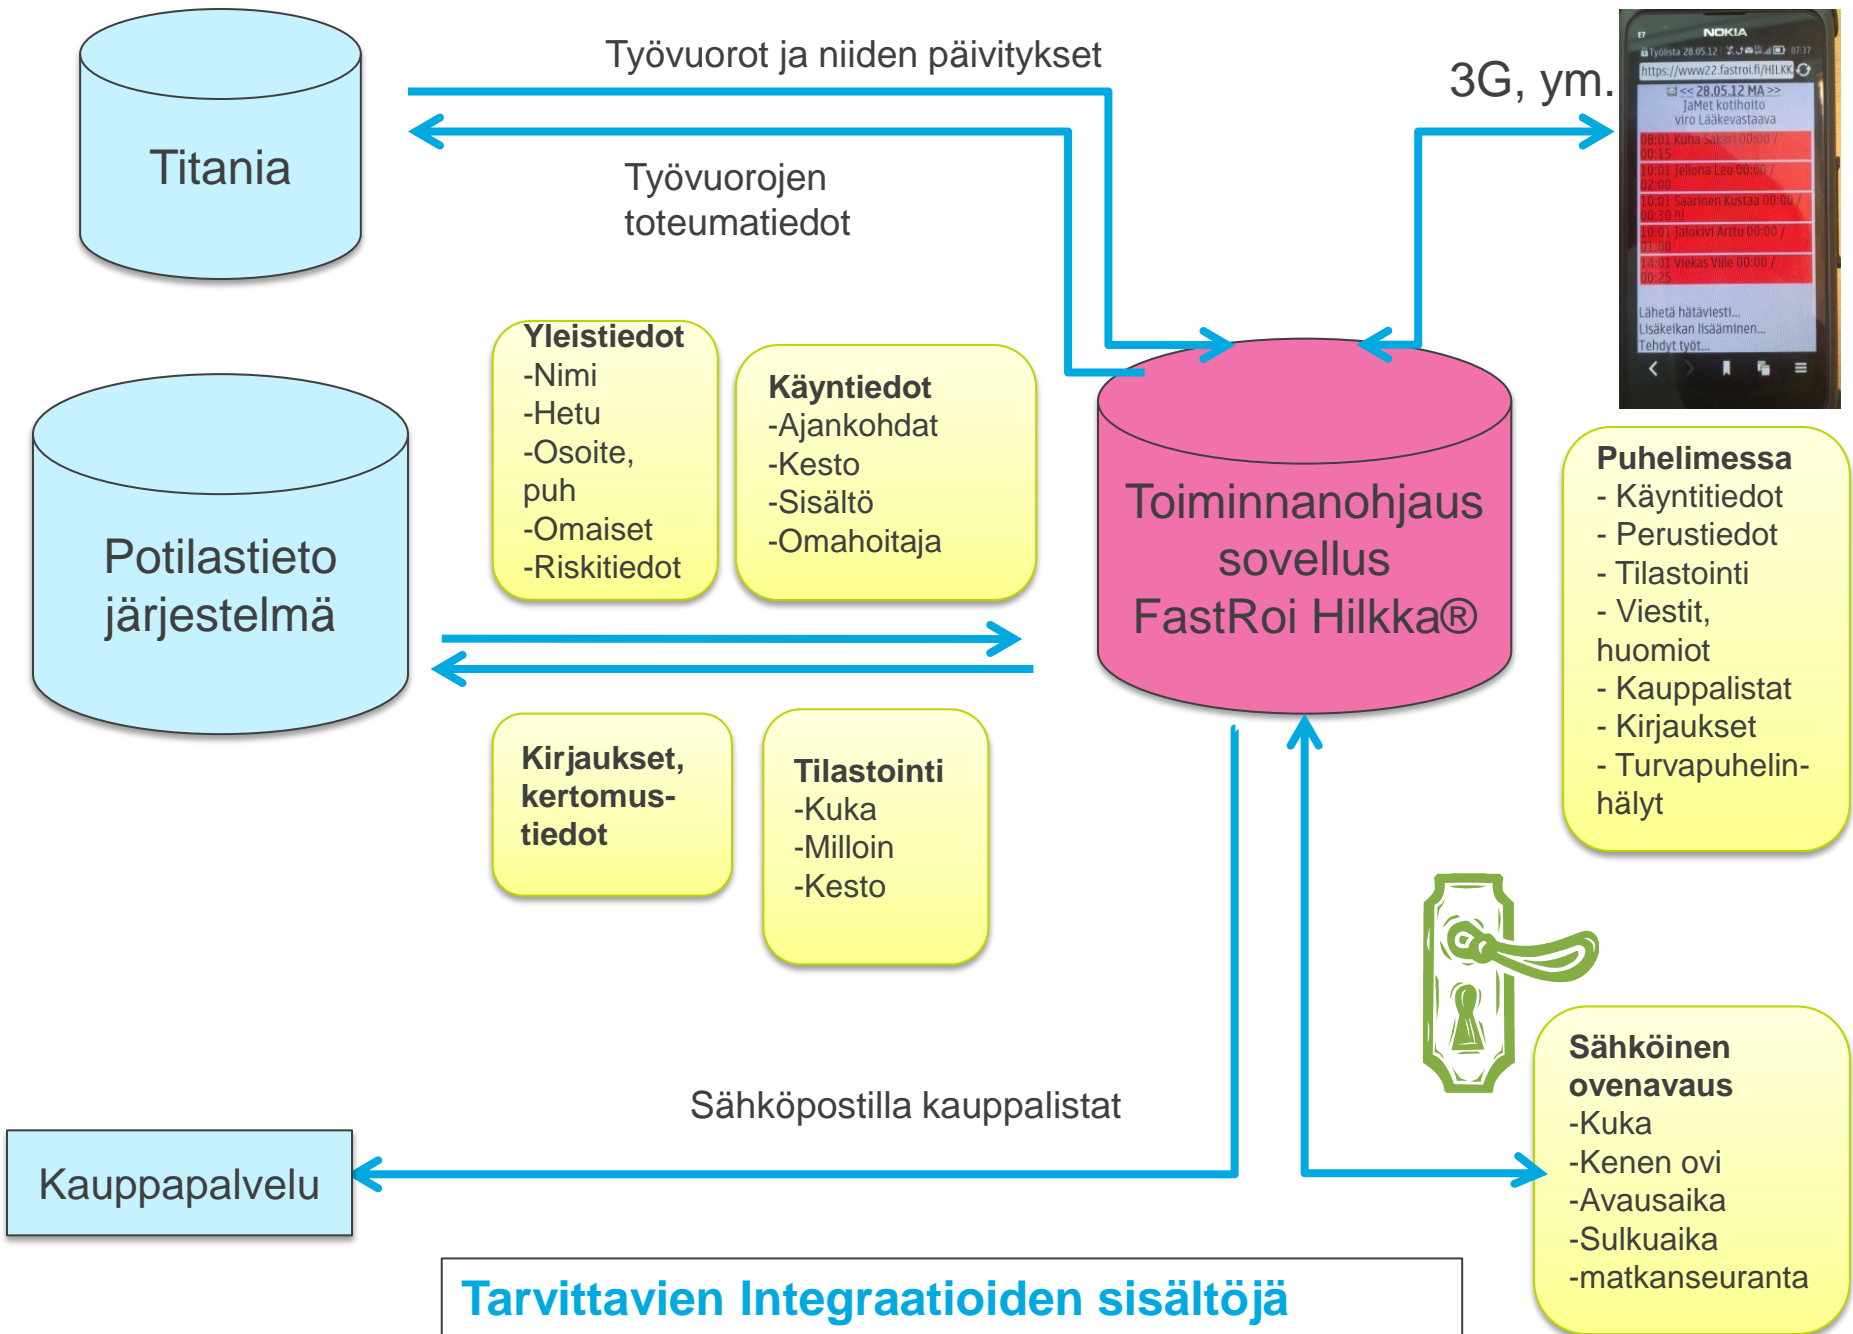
Titania

Työvuorot ja niiden päivitykset

Työvuorojen toteumatiedot

3G, ym.

NOKIA

Työlista 28.05.12 07:37

https://www22.fastroi.fi/HILKK

<< 28.05.12 MA >>
JaMet kotihoito
viro Lääkevastaava

08:01 Kuha Sakari 00:00 / 00:15

10:01 Jellona Leo 00:00 / 02:00

10:01 Saarinen Kustaa 00:00 / 00:30 !!!

10:01 Jalokivi Arttu 00:00 / 01:00

14:01 Viekas Ville 00:00 / 00:25

Lähetä hätäviesti...
Lisäkeikan lisääminen...
Tehdyt työt...

Potilastieto järjestelmä

Yleistiedot
-Nimi
-Hetu
-Osoite, puh
-Omaiset
-Riskitiedot

Käyntiedot
-Ajankohdat
-Kesto
-Sisältö
-Omahoitaja

Toiminnanohjaus sovellus FastRoi Hilkka®

Puhelimessa
- Käyntitiedot
- Perustiedot
- Tilastointi
- Viestit, huomiot
- Kauppalistat
- Kirjaukset
- Turvapuhelinhälyt

Kirjaukset, kertomustiedot

Tilastointi
-Kuka
-Milloin
-Kesto

Sähköinen ovenavaus
-Kuka
-Kenen ovi
-Avausaika
-Sulkuaika
-matkanseuranta

Sähköpostilla kauppalistat

Kauppapalvelu

Tarvittavien Integraatioiden sisältöjä